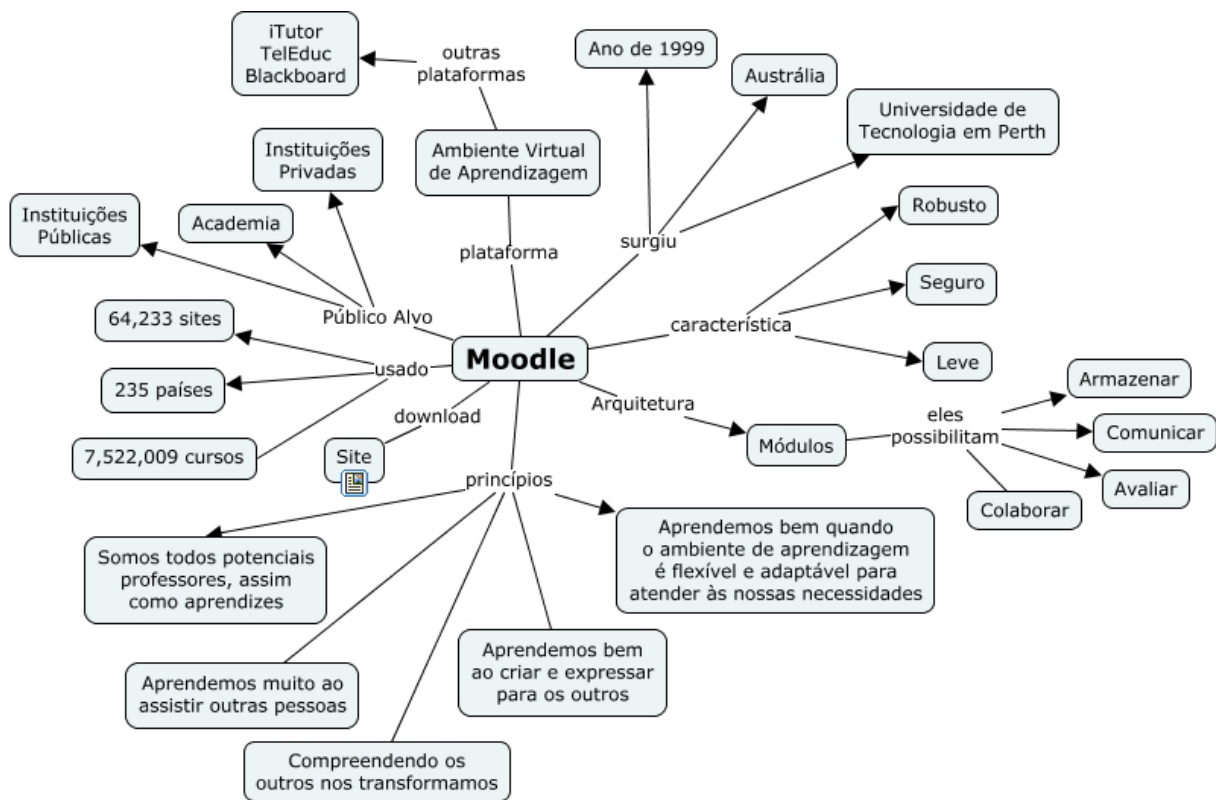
iTutor
TelEduc
Blackboard

outras plataformas

Ano de 1999

Austrália

Universidade de Tecnologia em Perth

Instituições Privadas

Ambiente Virtual de Aprendizagem

Instituições Públicas

Academia

plataforma

surgiu

Robusto

Seguro

Público Alvo

64,233 sites

característica

Moodle

Leve

usado

235 países

download

Arquitetura

Armazenar

eles possibilitam

Comunicar

Módulos

7,522,009 cursos

Site

Avaliar

princípios

Colaborar

Aprendemos bem quando o ambiente de aprendizagem é flexível e adaptável para atender às nossas necessidades

Somos todos potenciais professores, assim como aprendizes

Aprendemos bem ao criar e expressar para os outros

Aprendemos muito ao assistir outras pessoas

Compreendendo os outros nos transformamos